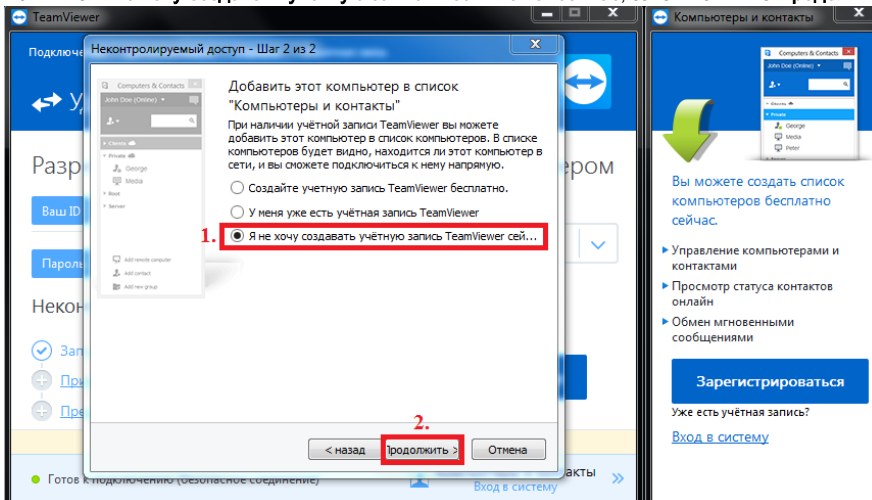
TeamViewer

Подключ

Уд

Разр ером

Ваш ID

Пароль

Неконт

Зап

При

Пре

Готов к подключению (безопасное соединение)

контакты

Вход в систему

Неконтролируемый доступ - Шаг 2 из 2

Computers & Contacts

John Doe (Online)

Clients

Private

George

Media

Rest

Server

Add remote computer

Add contact

Add new group

Добавить этот компьютер в список "Компьютеры и контакты"

При наличии учётной записи TeamViewer вы можете добавить этот компьютер в список компьютеров. В списке компьютеров будет видно, находится ли этот компьютер в сети, и вы сможете подключиться к нему напрямую.

Создайте учетную запись TeamViewer бесплатно.

У меня уже есть учётная запись TeamViewer

1. Я не хочу создавать учётную запись TeamViewer сей...

2.

< назад

Продолжить >

Отмена

Компьютеры и контакты

Computers & Contacts

John Doe (Online)

Private

George

Media

Peter

Вы можете создать список компьютеров бесплатно сейчас.

Управление компьютерами и контактами

Просмотр статуса контактов онлайн

Обмен мгновенными сообщениями

Зарегистрироваться

Уже есть учётная запись?

Вход в систему